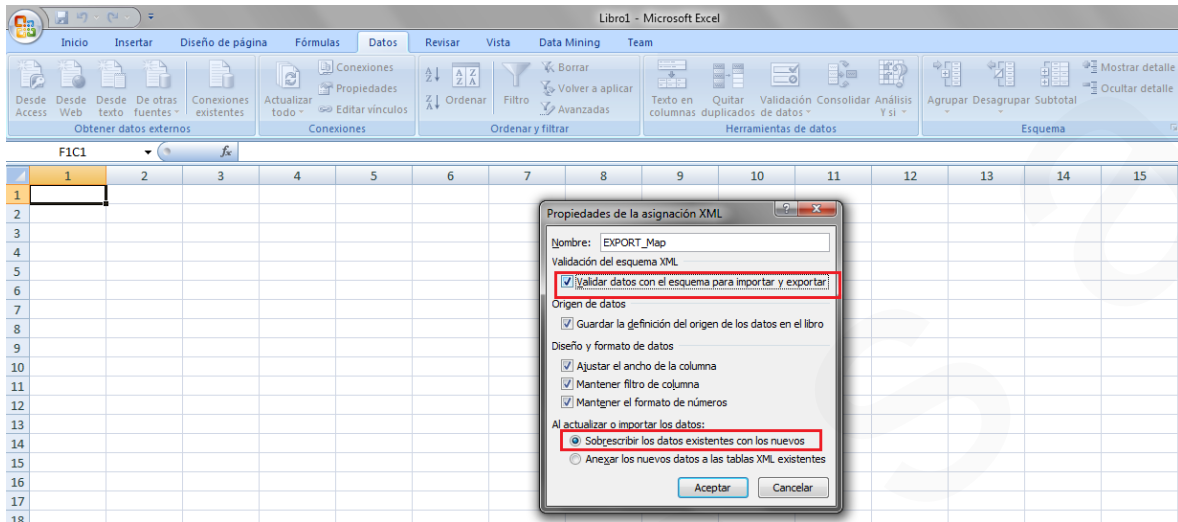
Libro1 - Microsoft Excel

Inicio Insertar Diseño de página Fórmulas Datos Revisar Vista Data Mining Team

Desde Access Desde Web Desde texto De otras fuentes Conexiones existentes
Obtener datos externos

Actualizar todo Conexiones Propiedades Editar vínculos
Conexiones

Ordenar Filtro Borrar Volver a aplicar Avanzadas
Ordenar y filtrar

Texto en columnas Quitar duplicados Validación de datos Consolidar Análisis Y si
Herramientas de datos

Agrupar Desagrupar Subtotal Mostrar detalle Ocultar detalle
Esquema

F1C1 $f_x$

| | 1 | 2 | 3 | 4 | 5 | 6 | 7 | 8 | 9 | 10 | 11 | 12 | 13 | 14 | 15 |
|---|---|---|---|---|---|---|---|---|---|---|---|---|---|---|---|
| 1 | | | | | | | | | | | | | | | |
| 2 | | | | | | | | | | | | | | | |
| 3 | | | | | | | | | | | | | | | |
| 4 | | | | | | | | | | | | | | | |
| 5 | | | | | | | | | | | | | | | |
| 6 | | | | | | | | | | | | | | | |
| 7 | | | | | | | | | | | | | | | |
| 8 | | | | | | | | | | | | | | | |
| 9 | | | | | | | | | | | | | | | |
| 10 | | | | | | | | | | | | | | | |
| 11 | | | | | | | | | | | | | | | |
| 12 | | | | | | | | | | | | | | | |
| 13 | | | | | | | | | | | | | | | |
| 14 | | | | | | | | | | | | | | | |
| 15 | | | | | | | | | | | | | | | |
| 16 | | | | | | | | | | | | | | | |
| 17 | | | | | | | | | | | | | | | |
| 18 | | | | | | | | | | | | | | | |

Propiedades de la asignación XML

Nombre: EXPORT_Map
Validación del esquema XML
Validar datos con el esquema para importar y exportar
Origen de datos
Guardar la definición del origen de los datos en el libro
Diseño y formato de datos
Ajustar el ancho de la columna
Mantener filtro de columna
Mantener el formato de números
Al actualizar o importar los datos:
Sobrescribir los datos existentes con los nuevos
Anexar los nuevos datos a las tablas XML existentes
Aceptar Cancelar